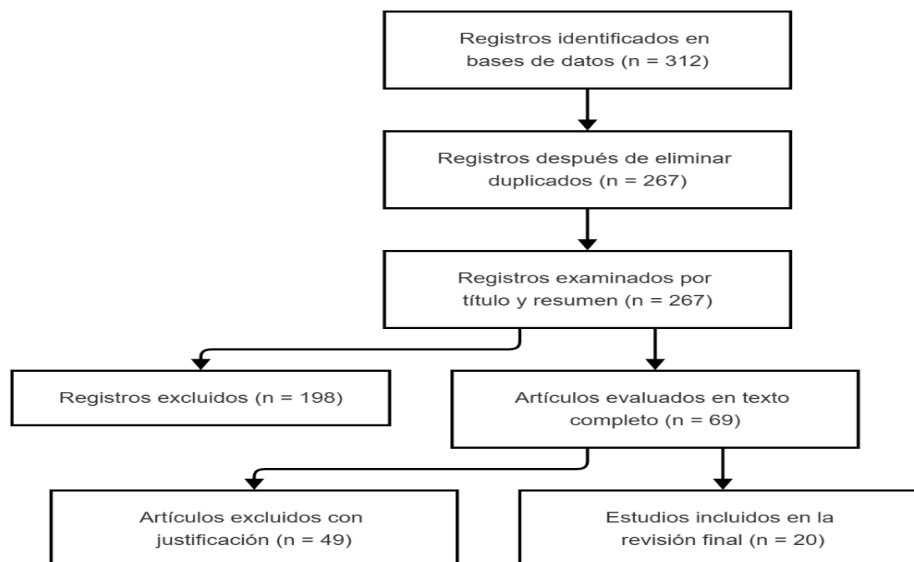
Registros identificados en bases de datos (n = 312)

Registros después de eliminar duplicados (n = 267)

Registros examinados por título y resumen (n = 267)

Registros excluidos (n = 198)

Artículos evaluados en texto completo (n = 69)

Artículos excluidos con justificación (n = 49)

Estudios incluidos en la revisión final (n = 20)